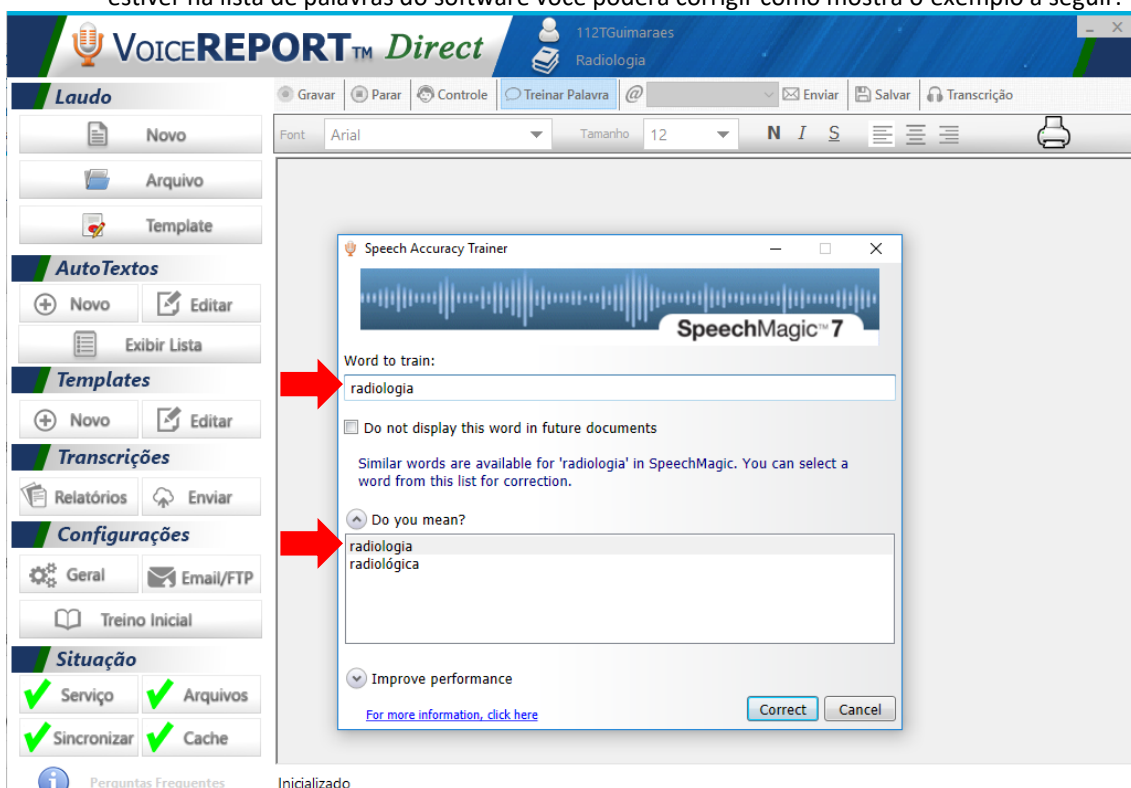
estiver na lista de palavras do software você poderá corrigir como mostra o exemplo a seguir:

VoiceREPORT™ Direct

112TGuimaraes
Radiologia

Laudo
Novo
Arquivo
Template

AutoTextos
Novo
Editar
Exibir Lista

Templates
Novo
Editar

Transcrições
Relatórios
Enviar

Configurações
Geral
Email/FTP
Treino Inicial

Situação
Serviço
Arquivos
Sincronizar
Cache

Perguntas Frequentes

Gravar | Parar | Controle | Treinar Palavra | @ | Enviar | Salvar | Transcrição

Font Arial Tamanho 12 N I S

Speech Accuracy Trainer

SpeechMagic™ 7

Word to train:
radiologia

Do not display this word in future documents

Similar words are available for 'radiologia' in SpeechMagic. You can select a word from this list for correction.

Do you mean?
radiologia
radiológica

Improve performance

For more information, click here

Correct
Cancel

Inicializado